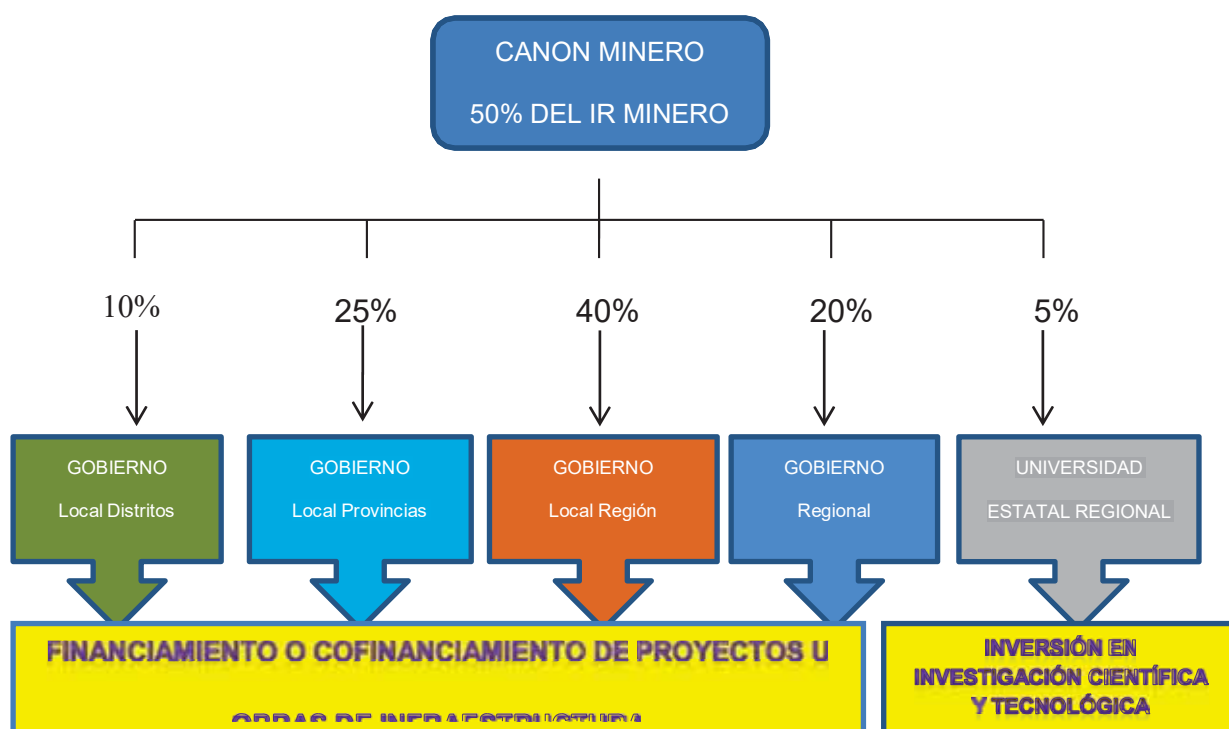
CANON MINERO

50% DEL IR MINERO

10%

25%

40%

20%

5%

GOBIERNO

Local Distritos

GOBIERNO

Local Provincias

GOBIERNO

Local Región

GOBIERNO

Regional

UNIVERSIDAD

ESTATAL REGIONAL

FINANCIAMIENTO O COFINANCIAMIENTO DE PROYECTOS U

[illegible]

INVERSIÓN EN INVESTIGACIÓN CIENTÍFICA Y TECNOLÓGICA